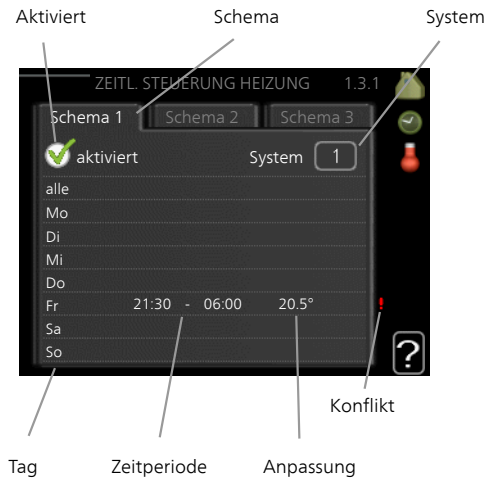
Aktiviert

Schema

System

ZEITL. STEUERUNG HEIZUNG 1.3.1

Schema 1 | Schema 2 | Schema 3

aktiviert

System 1

alle
Mo
Di
Mi
Do
Fr 21:30 - 06:00 20.5°
Sa
So

!

?

Konflikt

Tag

Zeitperiode

Anpassung